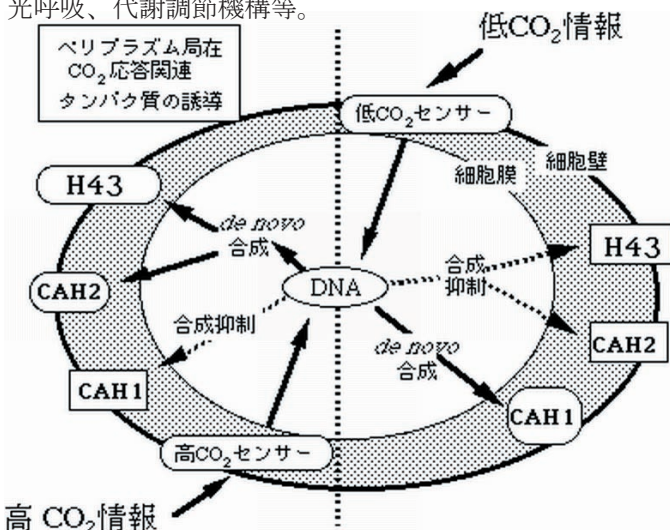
光呼吸、代謝調節機構等。

低$CO_2$情報

ペリプラズム局在 $CO_2$応答関連 タンパク質の誘導

低$CO_2$センサー

細胞壁

細胞膜

H43

de novo 合成

CAH2

DNA

合成 抑制

H43

合成抑制

CAH2

de novo 合成

CAH1

CAH1

高$CO_2$センサー

高 $CO_2$情報